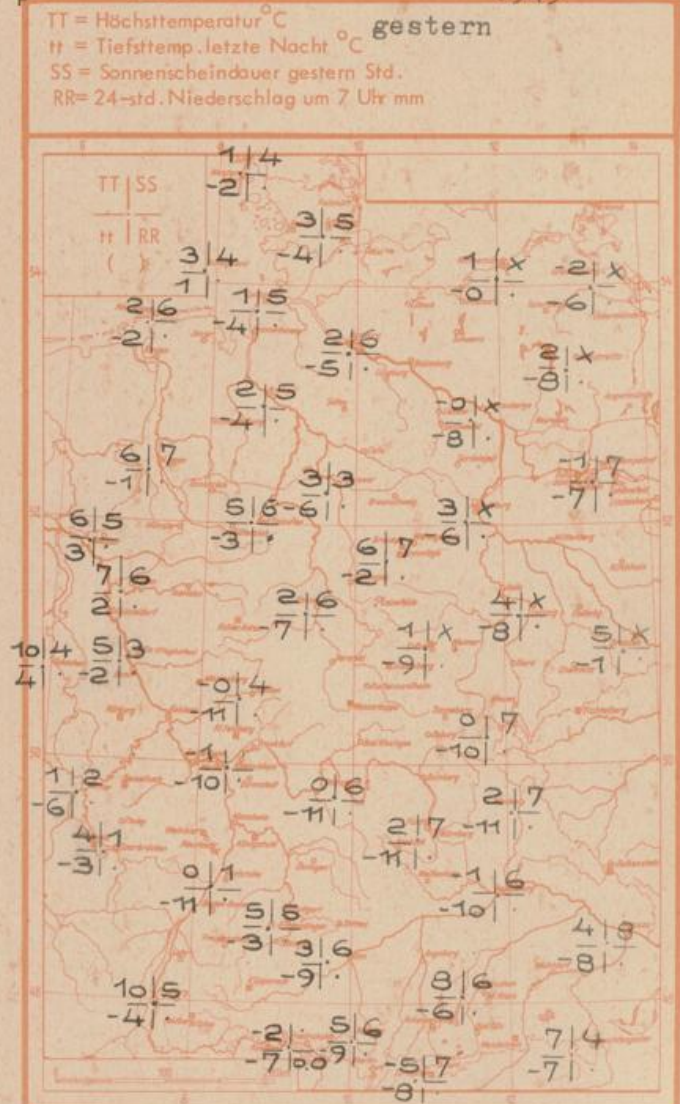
TT = Höchsttemperatur °C
tt = Tiefsttemp. letzte Nacht °C gestern
SS = Sonnenscheindauer gestern Std.
RR = 24-std. Niederschlag um 7 Uhr mm

TT | SS
tt | RR
( )

1|4
-2|

3|5
-4|

3|4
1|

1|5
-4|

2|6
-2|·

1|x
-0|·

-2|x
-6|

2|6
-5|·

2|x
-8|

2|5
-4|

-0|x
-8|·

6|7
-1|

-1|7
-7|

3|3
-6|·

5|6
-3|·

3|x
-6|·

6|5
3|

6|7
-2|·

7|6
2|·

2|6
-7|

4|x
-8|·

1|x
-9|

5|x
-1|·

10|4
4|·

5|3
-2|

-0|4
-11|

0|7
-10|

-1|
-10|

1|2
-6|

0|6
-11|

2|7
-11|·

2|7
-11|

4|1
-3|·

-1|6
-10|

0|1
-11|·

5|5
-3|

4|8
-8|

3|6
-9|·

10|5
-4|·

8|6
-6|

-2|
-7|0.0

5|6
9|·

7|4
-7|

-5|7
-8|